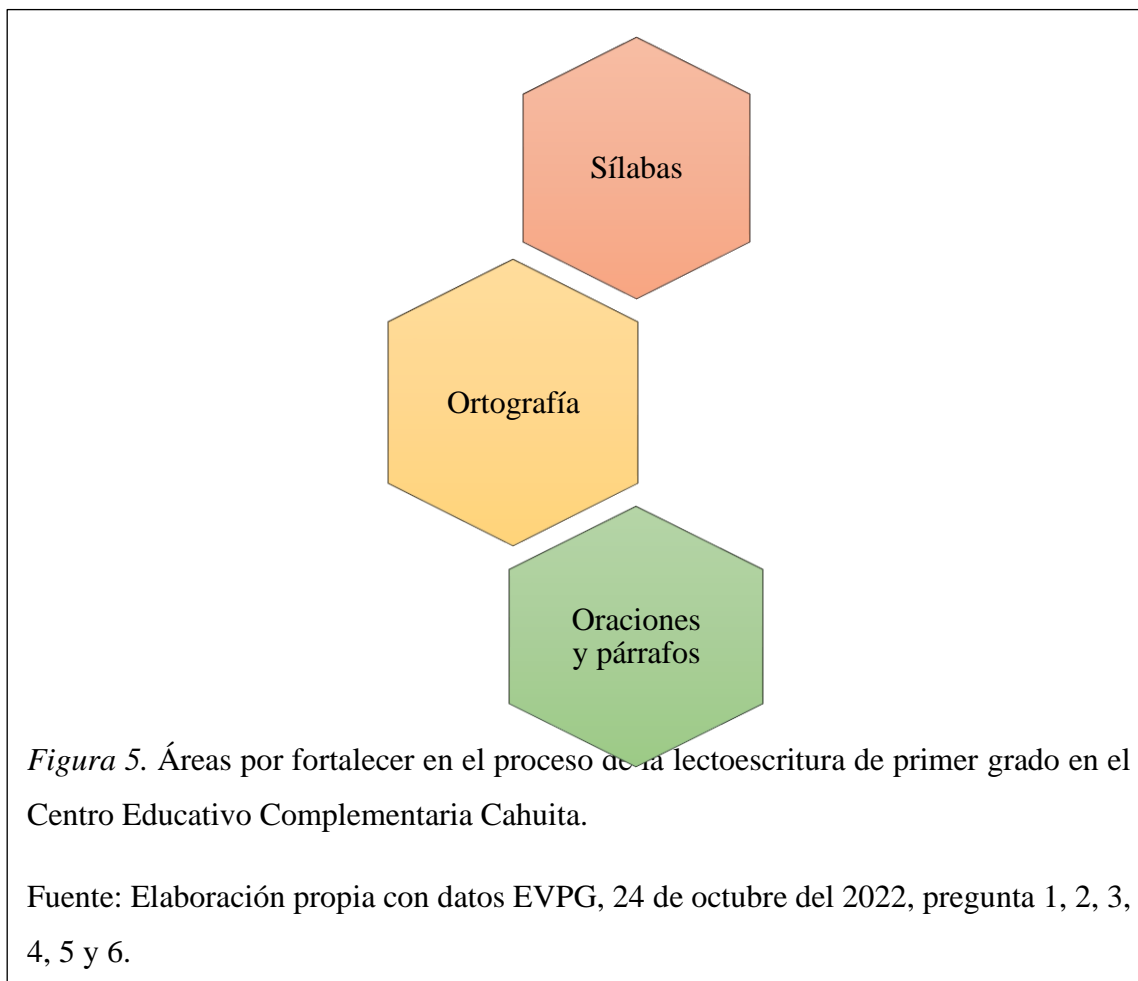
Sílabas

Ortografía

Oraciones y párrafos

*Figura 5.* Áreas por fortalecer en el proceso de la lectoescritura de primer grado en el Centro Educativo Complementaria Cahuita.

Fuente: Elaboración propia con datos EVPG, 24 de octubre del 2022, pregunta 1, 2, 3, 4, 5 y 6.